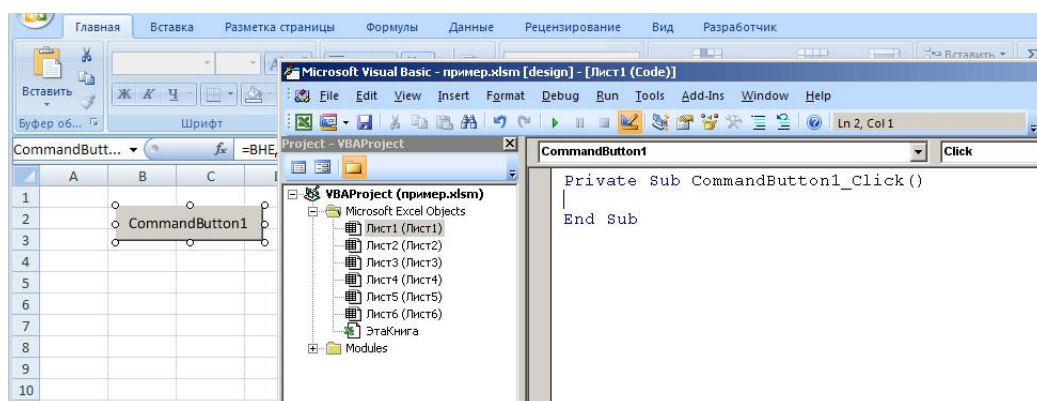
Главная Вставка Разметка страницы Формулы Данные Рецензирование Вид Разработчик

Вставить
Буфер об...
Ж К Ч
Шрифт
Вставить

CommandButt...
$f_x$ =ВНЕ,

| | A | B | C |
|---|---|---|---|
| 1 | | | |
| 2 | | CommandButton1 | |
| 3 | | | |
| 4 | | | |
| 5 | | | |
| 6 | | | |
| 7 | | | |
| 8 | | | |
| 9 | | | |
| 10 | | | |

Microsoft Visual Basic - пример.xlsm [design] - [Лист1 (Code)]

File Edit View Insert Format Debug Run Tools Add-Ins Window Help

Ln 2, Col 1

Project - VBAProject

VBAProject (пример.xlsm)
Microsoft Excel Objects
Лист1 (Лист1)
Лист2 (Лист2)
Лист3 (Лист3)
Лист4 (Лист4)
Лист5 (Лист5)
Лист6 (Лист6)
ЭтаКнига
Modules

CommandButton1
Click

Private Sub CommandButton1_Click()

End Sub